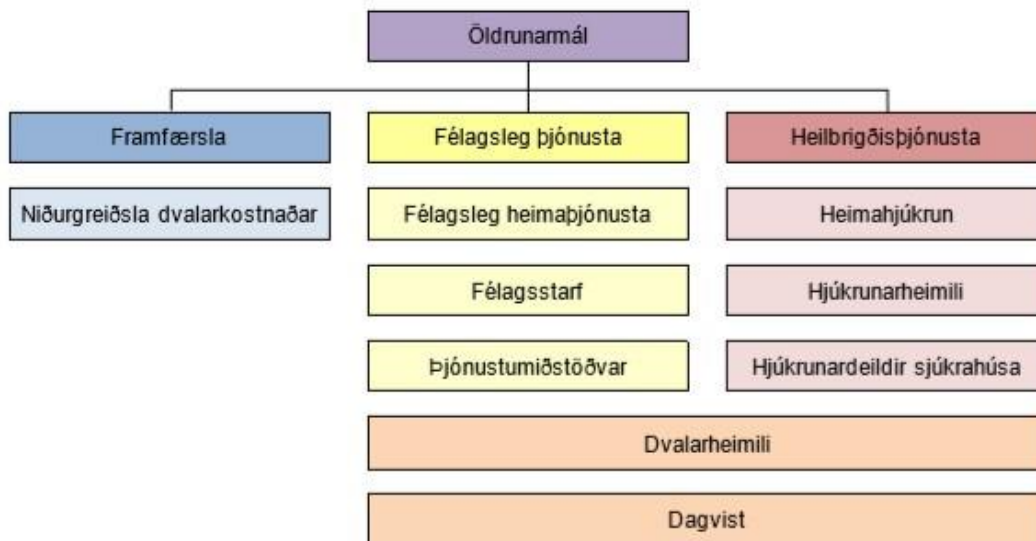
Öldrunarmál

Framfærsla

Niðurgreiðsla dvalarkostnaðar

Félagsleg þjónusta

Félagsleg heimaþjónusta

Félagsstarf

Þjónustumiðstöðvar

Heilbrigðisþjónusta

Heimahjúkrun

Hjúkrunarheimili

Hjúkrunardeildir sjúkrahúsa

Dvalarheimili

Dagvist